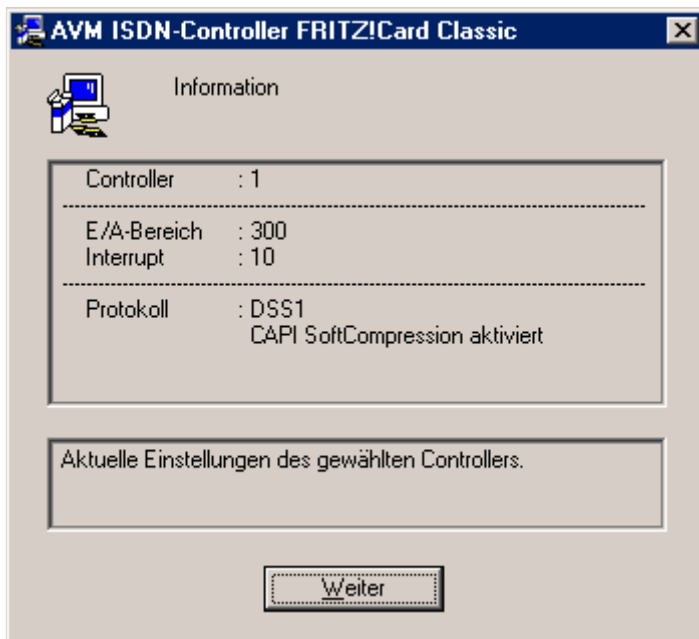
AVM ISDN-Controller FRITZ!Card Classic

Information

Controller : 1

E/A-Bereich : 300
Interrupt : 10

Protokoll : DSS1
CAPI SoftCompression aktiviert

Aktuelle Einstellungen des gewählten Controllers.

Weiter